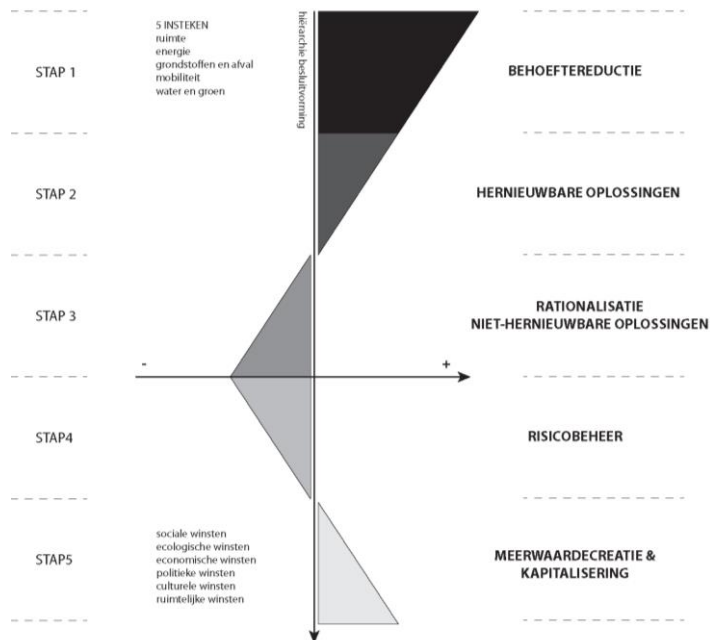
STAP 1

5 INSTEKEN
ruimte
energie
grondstoffen en afval
mobiliteit
water en groen

hiërarchie besluitvorming

BEHOEFTEREDUCTIE

STAP 2

HERNIEUWBARE OPLOSSINGEN

STAP 3

RATIONALISATIE
NIET-HERNIEUWBARE OPLOSSINGEN

-

+

STAP4

RISICOBEHEER

STAP5

sociale winsten
ecologische winsten
economische winsten
politieke winsten
culturele winsten
ruimtelijke winsten

MEERWAARDECREATIE &
KAPITALISERING